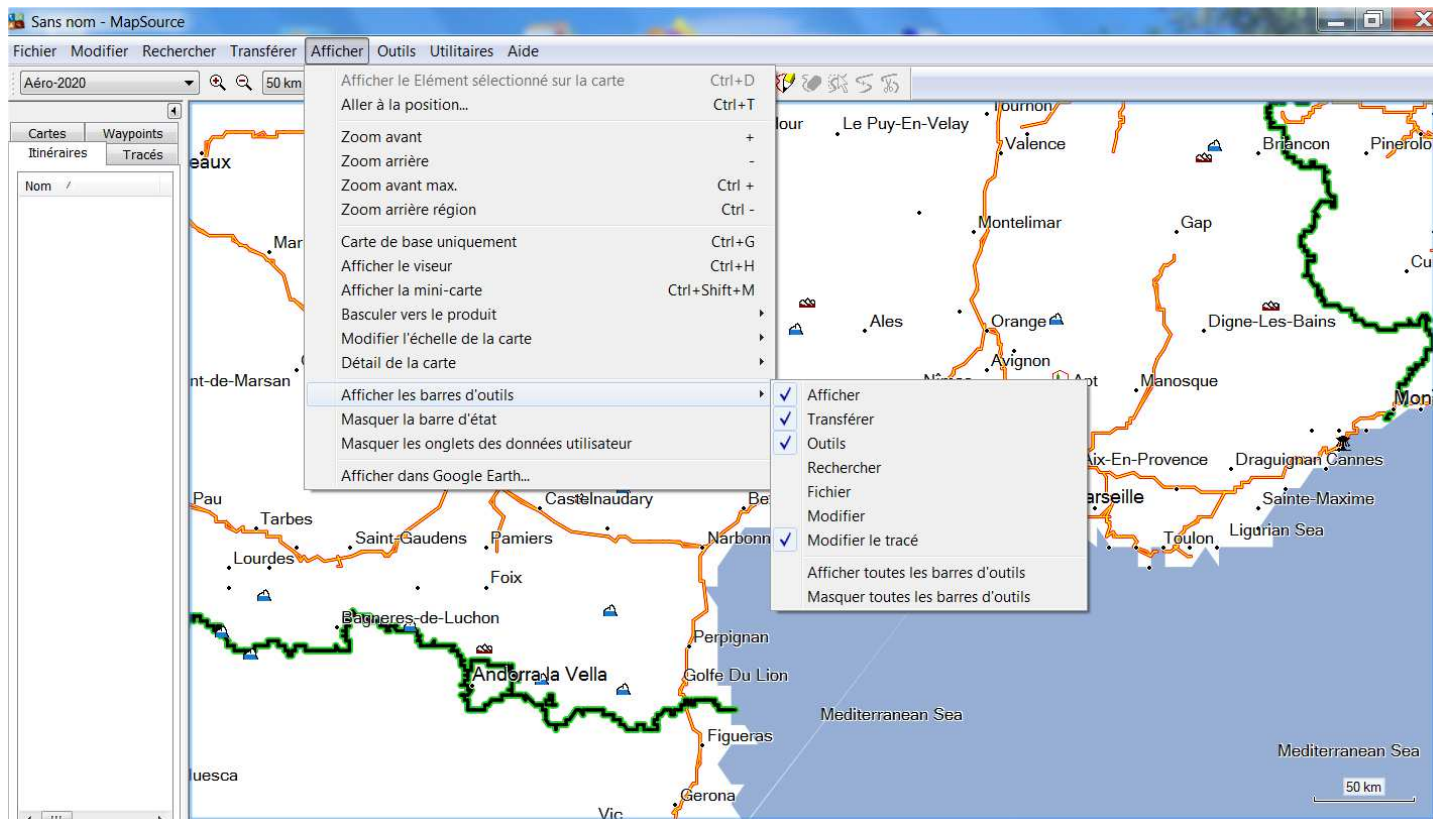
Sans nom - MapSource

Fichier Modifier Rechercher Transférer Afficher Outils Utilitaires Aide

Aéro-2020

50 km

Cartes Waypoints
Itinéraires Tracés

Nom

Afficher le Elément sélectionné sur la carte Ctrl+D
Aller à la position... Ctrl+T
Zoom avant +
Zoom arrière -
Zoom avant max. Ctrl +
Zoom arrière région Ctrl -
Carte de base uniquement Ctrl+G
Afficher le viseur Ctrl+H
Afficher la mini-carte Ctrl+Shift+M
Basculer vers le produit
Modifier l'échelle de la carte
Détail de la carte
Afficher les barres d'outils
Masquer la barre d'état
Masquer les onglets des données utilisateur
Afficher dans Google Earth...

Afficher
Transférer
Outils
Rechercher
Fichier
Modifier
Modifier le tracé
Afficher toutes les barres d'outils
Masquer toutes les barres d'outils

Tournon
Le Puy-En-Velay
Valence
Briancon
Pinerolo
eaux
Montelimar
Gap
Mar
Cu
Ales
Orange
Digne-Les-Bains
Avignon
nt-de-Marsan
Apt
Manosque
Mon
Aix-En-Provence
Draguignan
Cannes
Pau
Castelnaudary
arseille
Sainte-Maxime
Tarbes
Saint-Gaudens
Pamiers
Narbonn
Toulon
Ligurian Sea
Lourdes
Foix
Bagneres-de-Luchon
Perpignan
Andorra la Vella
Golfe Du Lion
Mediterranean Sea
Figueras
Mediterranean Sea
uesca
Gerona
50 km
Vic